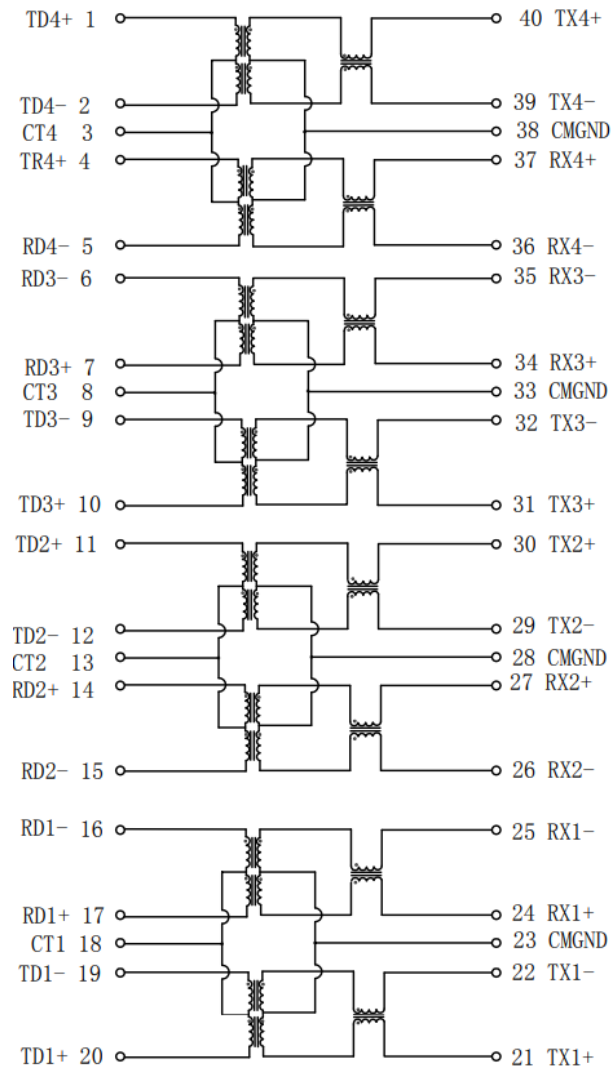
TD4+ 1
TD4- 2
CT4 3
TR4+ 4
RD4- 5
RD3- 6
RD3+ 7
CT3 8
TD3- 9
TD3+ 10
TD2+ 11
TD2- 12
CT2 13
RD2+ 14
RD2- 15
RD1- 16
RD1+ 17
CT1 18
TD1- 19
TD1+ 20

40 TX4+
39 TX4-
38 CMGND
37 RX4+
36 RX4-
35 RX3-
34 RX3+
33 CMGND
32 TX3-
31 TX3+
30 TX2+
29 TX2-
28 CMGND
27 RX2+
26 RX2-
25 RX1-
24 RX1+
23 CMGND
22 TX1-
21 TX1+